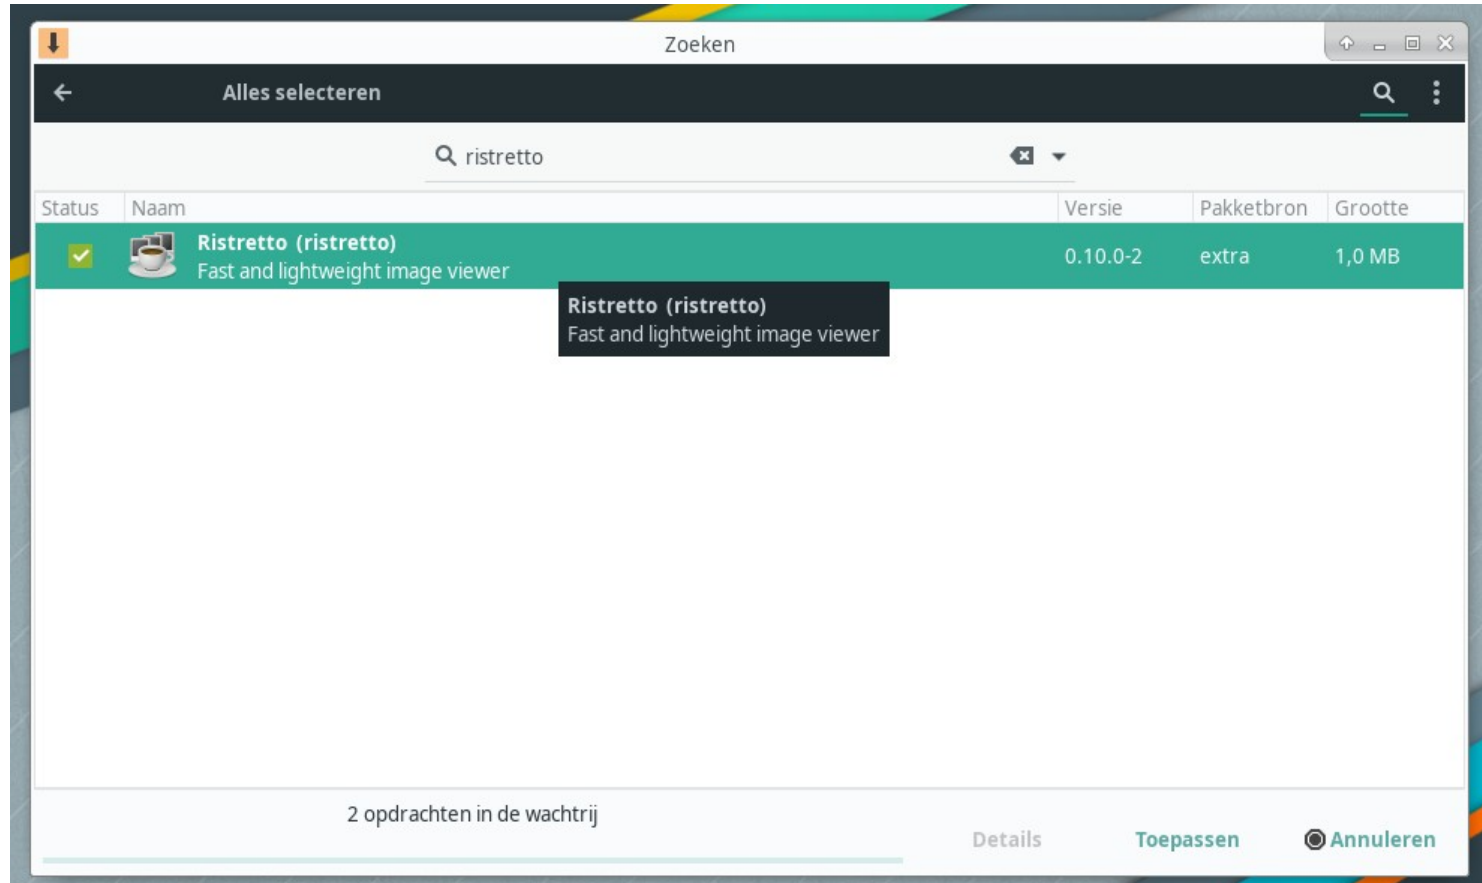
Zoeken

Alles selecteren

ristretto

| Status | Naam | Versie | Pakketbron | Grootte |
|---|---|---|---|---|
| | Ristretto (ristretto) Fast and lightweight image viewer | 0.10.0-2 | extra | 1,0 MB |

Ristretto (ristretto)
Fast and lightweight image viewer

2 opdrachten in de wachtrij

Details Toepassen Annuleren